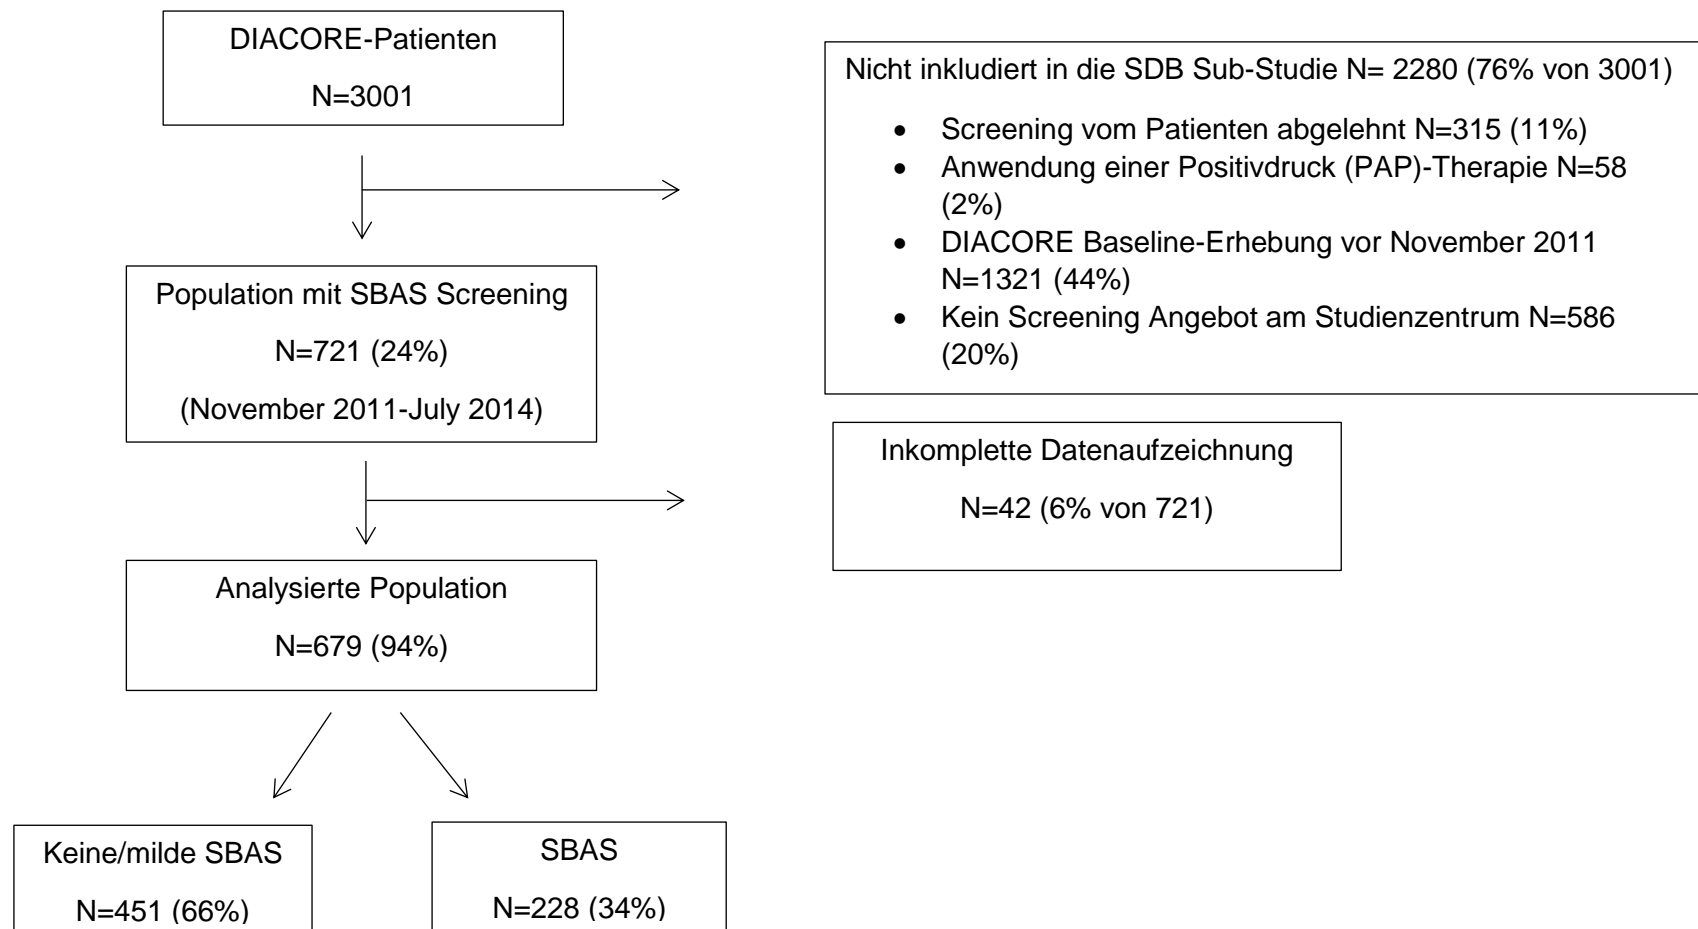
DIACORE-Patienten

N=3001

Nicht inkludiert in die SDB Sub-Studie N= 2280 (76% von 3001)

- Screening vom Patienten abgelehnt N=315 (11%)
- Anwendung einer Positivdruck (PAP)-Therapie N=58 (2%)
- DIACORE Baseline-Erhebung vor November 2011 N=1321 (44%)
- Kein Screening Angebot am Studienzentrum N=586 (20%)

Population mit SBAS Screening

N=721 (24%)

(November 2011-July 2014)

Inkomplette Datenaufzeichnung

N=42 (6% von 721)

Analysierte Population

N=679 (94%)

Keine/milde SBAS

N=451 (66%)

SBAS

N=228 (34%)